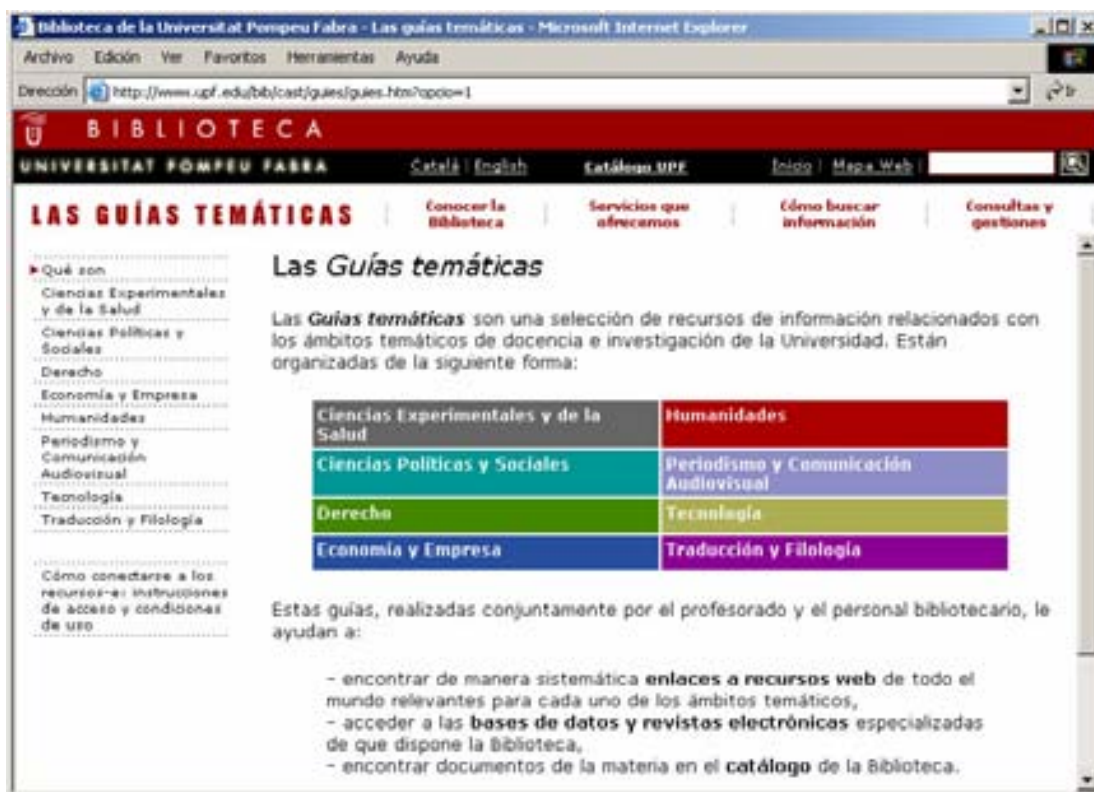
Biblioteca de la Universitat Pompeu Fabra - Las guías temáticas - Microsoft Internet Explorer

Archivo Edición Ver Favoritos Herramientas Ayuda

Dirección http://www.upf.edu/bib/cast/guies/guies.htm?opcio=1

Ir

BIBLIOTECA

UNIVERSITAT POMPEU FABRA

Català | English

Catálogo UPF

Inicio | Mapa Web |

LAS GUÍAS TEMÁTICAS

Conocer la Biblioteca

Servicios que ofrecemos

Cómo buscar información

Consultas y gestiones

Qué son

Ciencias Experimentales y de la Salud

Ciencias Políticas y Sociales

Derecho

Economía y Empresa

Humanidades

Periodismo y Comunicación Audiovisual

Tecnología

Traducción y Filología

Cómo conectarse a los recursos-e: instrucciones de acceso y condiciones de uso

Las *Guías temáticas*

Las ***Guías temáticas*** son una selección de recursos de información relacionados con los ámbitos temáticos de docencia e investigación de la Universidad. Están organizadas de la siguiente forma:

| Ciencias Experimentales y de la Salud | Humanidades |
|---|---|
| Ciencias Políticas y Sociales | Periodismo y Comunicación Audiovisual |
| Derecho | Tecnología |
| Economía y Empresa | Traducción y Filología |

Estas guías, realizadas conjuntamente por el profesorado y el personal bibliotecario, le ayudan a:

- encontrar de manera sistemática **enlaces a recursos web** de todo el mundo relevantes para cada uno de los ámbitos temáticos,
- acceder a las **bases de datos y revistas electrónicas** especializadas de que dispone la Biblioteca,
- encontrar documentos de la materia en el **catálogo** de la Biblioteca.